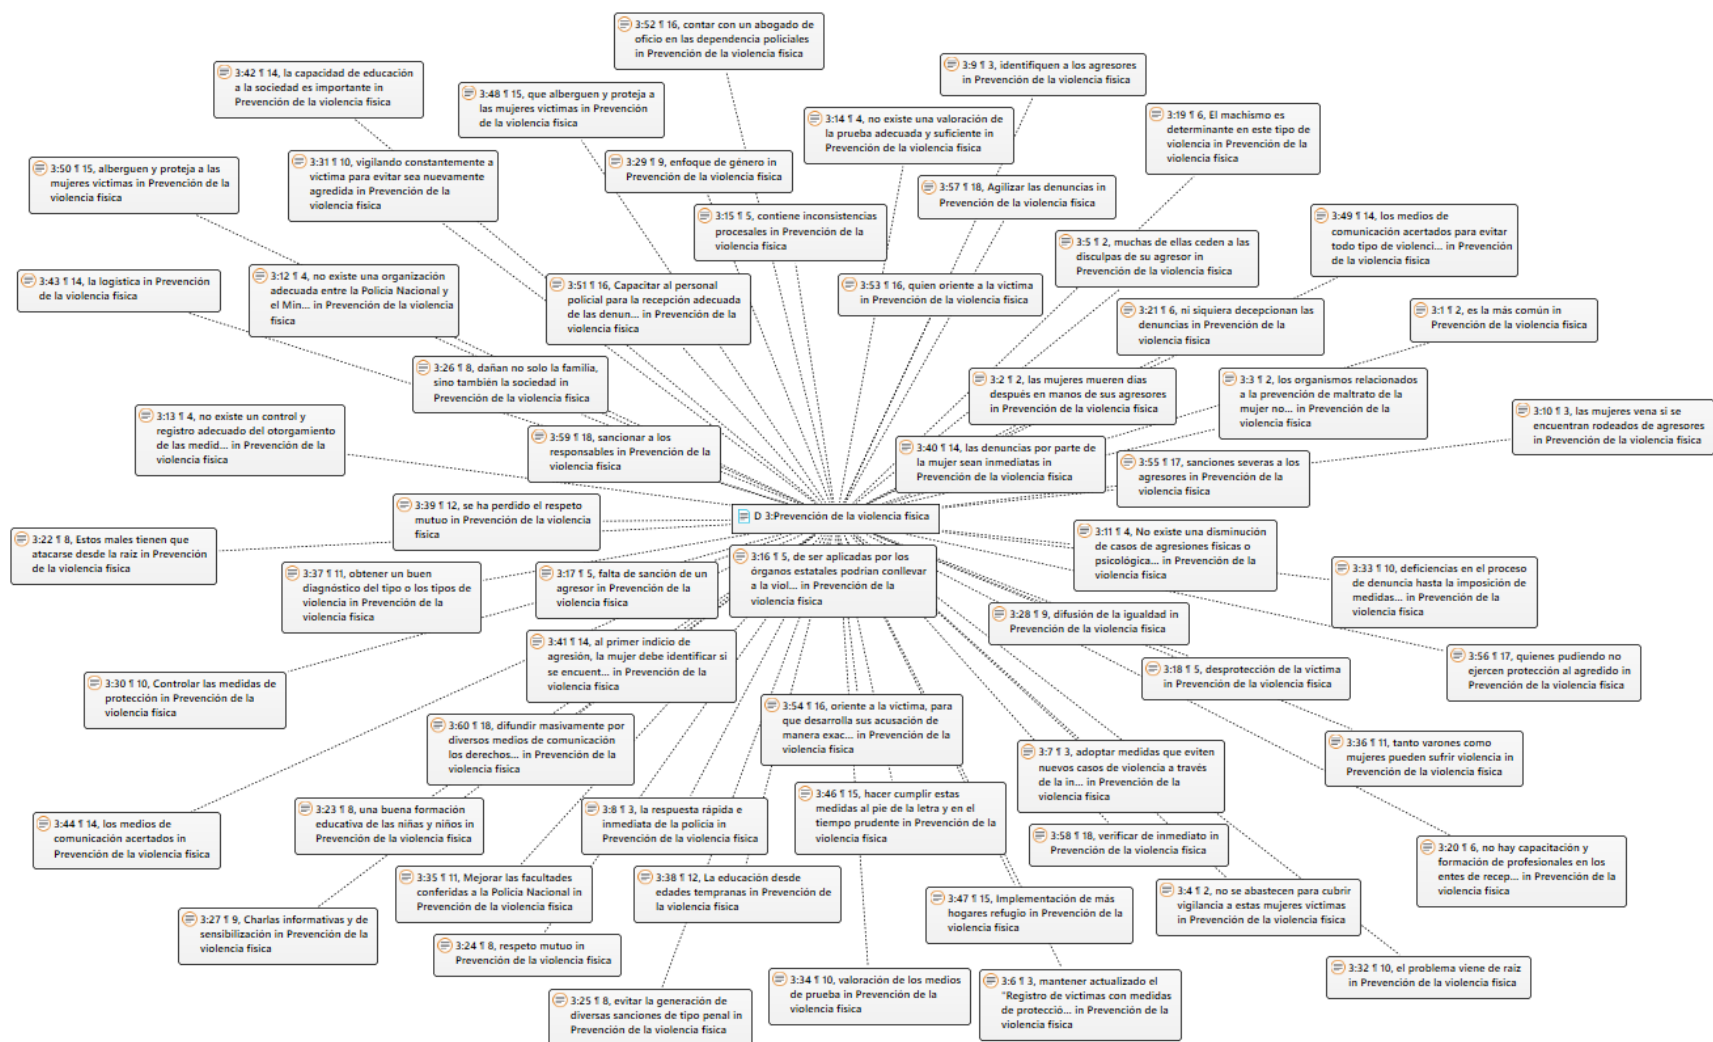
3:52 ¶ 16, contar con un abogado de oficio en las dependencia policiales in Prevención de la violencia física

3:42 ¶ 14, la capacidad de educación a la sociedad es importante in Prevención de la violencia física

3:48 ¶ 15, que alberguen y proteja a las mujeres victimas in Prevención de la violencia física

3:9 ¶ 3, identifiquen a los agresores in Prevención de la violencia física

3:14 ¶ 4, no existe una valoración de la prueba adecuada y suficiente in Prevención de la violencia física

3:19 ¶ 6, El machismo es determinante en este tipo de violencia in Prevención de la violencia física

3:50 ¶ 15, alberguen y proteja a las mujeres victimas in Prevención de la violencia física

3:31 ¶ 10, vigilando constantemente a victima para evitar sea nuevamente agredida in Prevención de la violencia física

3:29 ¶ 9, enfoque de género in Prevención de la violencia física

3:57 ¶ 18, Agilizar las denuncias in Prevención de la violencia física

3:15 ¶ 5, contiene inconsistencias procesales in Prevención de la violencia física

3:49 ¶ 14, los medios de comunicación acertados para evitar todo tipo de violenci... in Prevención de la violencia física

3:5 ¶ 2, muchas de ellas ceden a las disculpas de su agresor in Prevención de la violencia física

3:43 ¶ 14, la logística in Prevención de la violencia física

3:12 ¶ 4, no existe una organización adecuada entre la Policía Nacional y el Min... in Prevención de la violencia física

3:51 ¶ 16, Capacitar al personal policial para la recepción adecuada de las denun... in Prevención de la violencia física

3:53 ¶ 16, quien oriente a la victima in Prevención de la violencia física

3:21 ¶ 6, ni siquiera decepcionan las denuncias in Prevención de la violencia física

3:1 ¶ 2, es la más común in Prevención de la violencia física

3:26 ¶ 8, dañan no solo la familia, sino también la sociedad in Prevención de la violencia física

3:2 ¶ 2, las mujeres mueren días después en manos de sus agresores in Prevención de la violencia física

3:3 ¶ 2, los organismos relacionados a la prevención de maltrato de la mujer no... in Prevención de la violencia física

3:13 ¶ 4, no existe un control y registro adecuado del otorgamiento de las medid... in Prevención de la violencia física

3:59 ¶ 18, sancionar a los responsables in Prevención de la violencia física

3:40 ¶ 14, las denuncias por parte de la mujer sean inmediatas in Prevención de la violencia física

3:10 ¶ 3, las mujeres vena si se encuentran rodeados de agresores in Prevención de la violencia física

3:55 ¶ 17, sanciones severas a los agresores in Prevención de la violencia física

3:39 ¶ 12, se ha perdido el respeto mutuo in Prevención de la violencia física

D 3:Prevención de la violencia física

3:22 ¶ 8, Estos males tienen que atacarse desde la raíz in Prevención de la violencia física

3:11 ¶ 4, No existe una disminución de casos de agresiones físicas o psicológica... in Prevención de la violencia física

3:37 ¶ 11, obtener un buen diagnóstico del tipo o los tipos de violencia in Prevención de la violencia física

3:17 ¶ 5, falta de sanción de un agresor in Prevención de la violencia física

3:16 ¶ 5, de ser aplicadas por los órganos estatales podrían conllevar a la viol... in Prevención de la violencia física

3:33 ¶ 10, deficiencias en el proceso de denuncia hasta la imposición de medidas... in Prevención de la violencia física

3:28 ¶ 9, difusión de la igualdad in Prevención de la violencia física

3:41 ¶ 14, al primer indicio de agresión, la mujer debe identificar si se encuent... in Prevención de la violencia física

3:18 ¶ 5, desprotección de la victima in Prevención de la violencia física

3:56 ¶ 17, quienes pudiendo no ejercen protección al agredido in Prevención de la violencia física

3:30 ¶ 10, Controlar las medidas de protección in Prevención de la violencia física

3:54 ¶ 16, oriente a la víctima, para que desarrolla sus acusación de manera exac... in Prevención de la violencia física

3:60 ¶ 18, difundir masivamente por diversos medios de comunicación los derechos... in Prevención de la violencia física

3:36 ¶ 11, tanto varones como mujeres pueden sufrir violencia in Prevención de la violencia física

3:7 ¶ 3, adoptar medidas que eviten nuevos casos de violencia a través de la in... in Prevención de la violencia física

3:44 ¶ 14, los medios de comunicación acertados in Prevención de la violencia física

3:23 ¶ 8, una buena formación educativa de las niñas y niños in Prevención de la violencia física

3:8 ¶ 3, la respuesta rápida e inmediata de la policía in Prevención de la violencia física

3:46 ¶ 15, hacer cumplir estas medidas al pie de la letra y en el tiempo prudente in Prevención de la violencia física

3:58 ¶ 18, verificar de inmediato in Prevención de la violencia física

3:20 ¶ 6, no hay capacitación y formación de profesionales en los entes de recep... in Prevención de la violencia física

3:35 ¶ 11, Mejorar las facultades conferidas a la Policía Nacional in Prevención de la violencia física

3:38 ¶ 12, La educación desde edades tempranas in Prevención de la violencia física

3:4 ¶ 2, no se abastecen para cubrir vigilancia a estas mujeres victimas in Prevención de la violencia física

3:27 ¶ 9, Charlas informativas y de sensibilización in Prevención de la violencia física

3:47 ¶ 15, Implementación de más hogares refugio in Prevención de la violencia física

3:24 ¶ 8, respeto mutuo in Prevención de la violencia física

3:32 ¶ 10, el problema viene de raíz in Prevención de la violencia física

3:34 ¶ 10, valoración de los medios de prueba in Prevención de la violencia física

3:6 ¶ 3, mantener actualizado el "Registro de victimas con medidas de protecció... in Prevención de la violencia física

3:25 ¶ 8, evitar la generación de diversas sanciones de tipo penal in Prevención de la violencia física